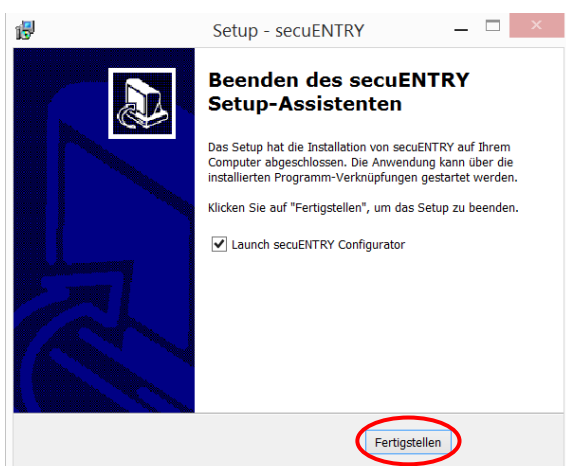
Setup - secuENTRY

Beenden des secuENTRY Setup-Assistenten

Das Setup hat die Installation von secuENTRY auf Ihrem Computer abgeschlossen. Die Anwendung kann über die installierten Programm-Verknüpfungen gestartet werden.

Klicken Sie auf "Fertigstellen", um das Setup zu beenden.

Launch secuENTRY Configurator

Fertigstellen